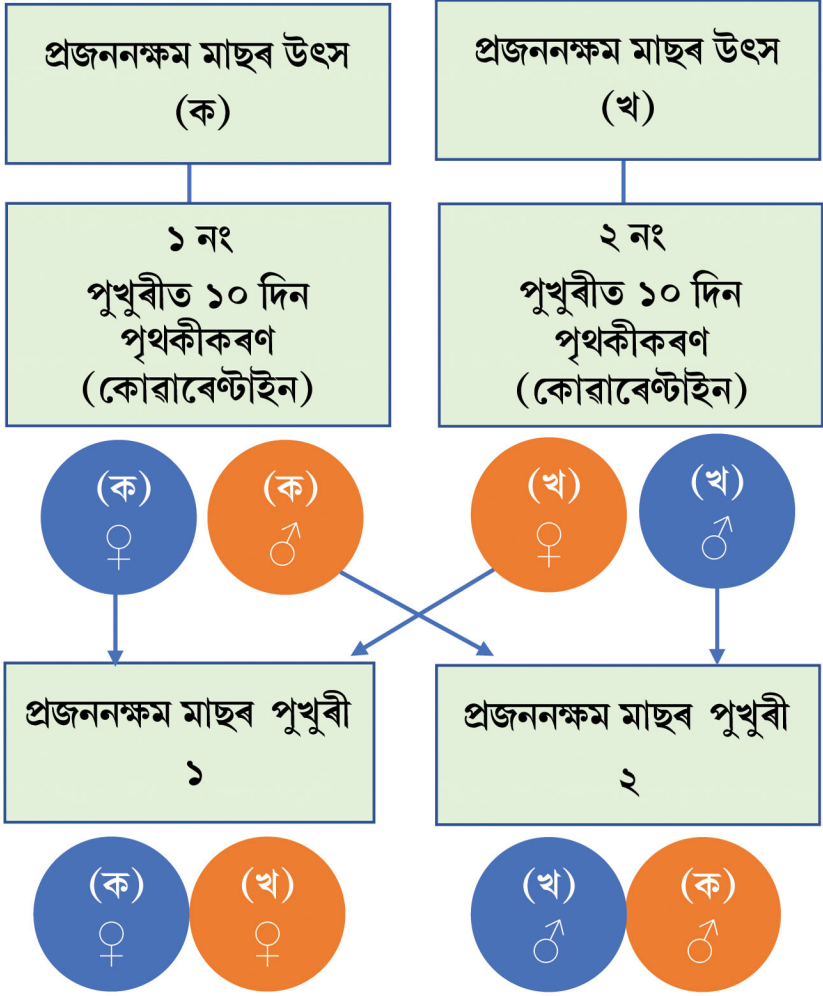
প্ৰজননক্ষম মাছৰ উৎস
(ক)

প্ৰজননক্ষম মাছৰ উৎস
(খ)

১ নং
পুখুৰীত ১০ দিন পৃথকীকৰণ (কোৱাৰেণ্টাইন)

২ নং
পুখুৰীত ১০ দিন পৃথকীকৰণ (কোৱাৰেণ্টাইন)

(ক) ♀

(ক) ♂

(খ) ♀

(খ) ♂

প্ৰজননক্ষম মাছৰ পুখুৰী
১

প্ৰজননক্ষম মাছৰ পুখুৰী
২

(ক) ♀

(খ) ♀

(খ) ♂

(ক) ♂